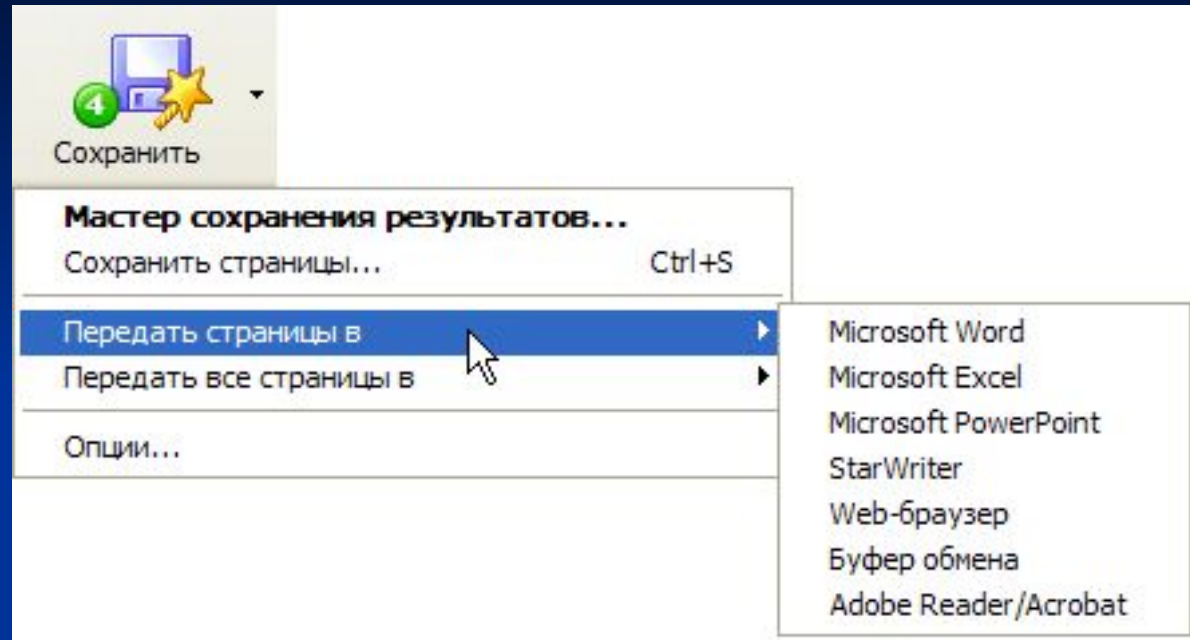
4
Сохранить

Мастер сохранения результатов...
Сохранить страницы... Ctrl+S

Передать страницы в
Передать все страницы в

Опции...

Microsoft Word
Microsoft Excel
Microsoft PowerPoint
StarWriter
Web-браузер
Буфер обмена
Adobe Reader/Acrobat